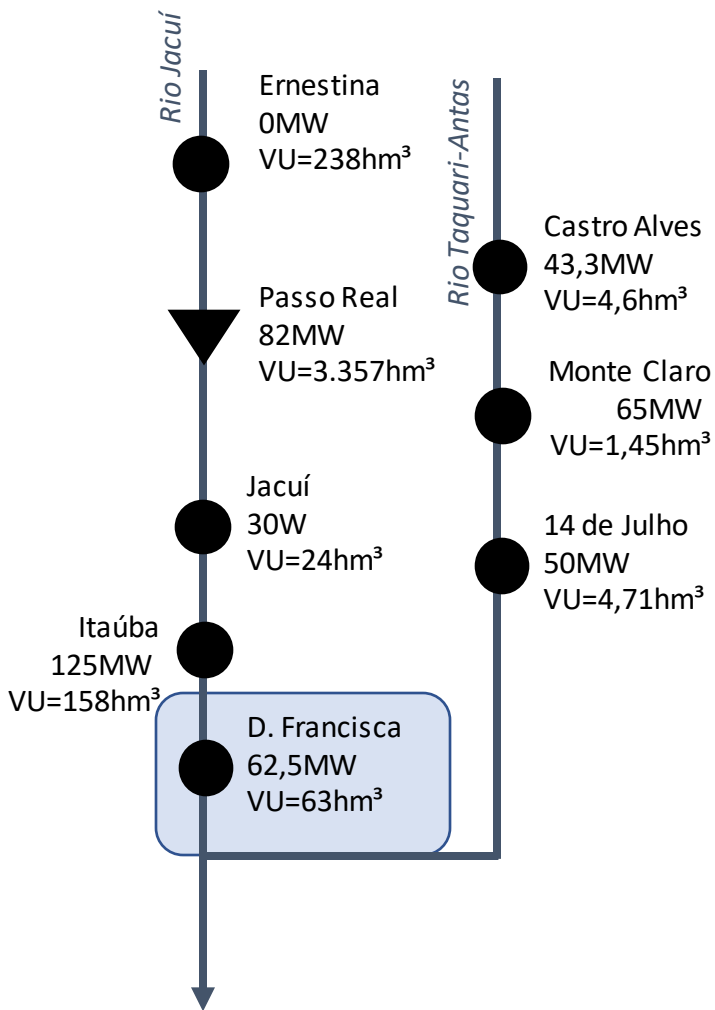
Rio Jacuí

Ernestina
0MW
VU=238hm³

Rio Taquari-Antas

Castro Alves
43,3MW
VU=4,6hm³

Passo Real
82MW
VU=3.357hm³

Monte Claro
65MW
VU=1,45hm³

Jacuí
30W
VU=24hm³

14 de Julho
50MW
VU=4,71hm³

Itaúba
125MW
VU=158hm³

D. Francisca
62,5MW
VU=63hm³